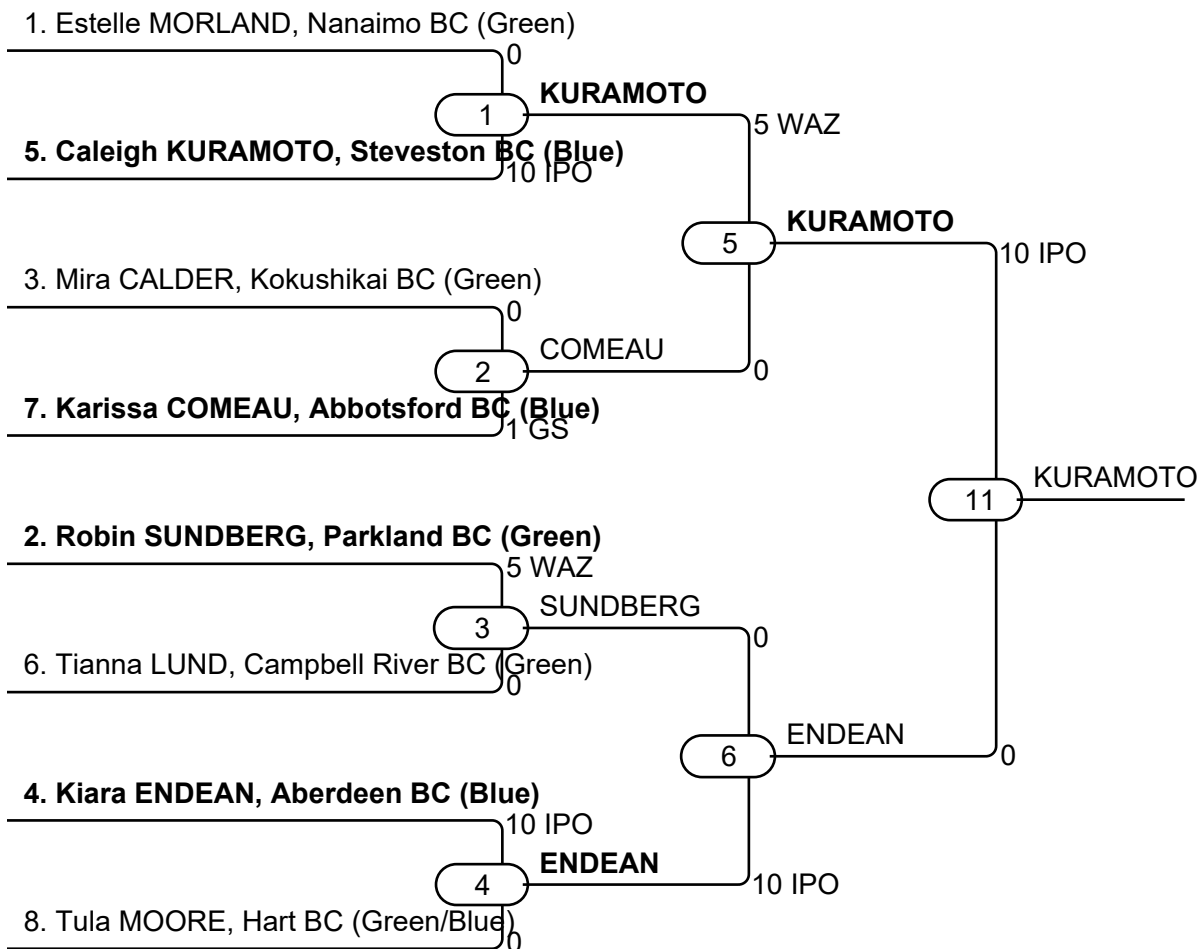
1. Estelle MORLAND, Nanaimo BC (Green)
0
1
KURAMOTO
5 WAZ
5. Caleigh KURAMOTO, Steveston BC (Blue)
10 IPO
5
KURAMOTO
10 IPO
3. Mira CALDER, Kokushikai BC (Green)
0
2
COMEAU
0
7. Karissa COMEAU, Abbotsford BC (Blue)
1 GS
11
KURAMOTO
2. Robin SUNDBERG, Parkland BC (Green)
5 WAZ
3
SUNDBERG
0
6. Tianna LUND, Campbell River BC (Green)
0
6
ENDEAN
0
4. Kiara ENDEAN, Aberdeen BC (Blue)
10 IPO
4
ENDEAN
10 IPO
8. Tula MOORE, Hart BC (Green/Blue)
0